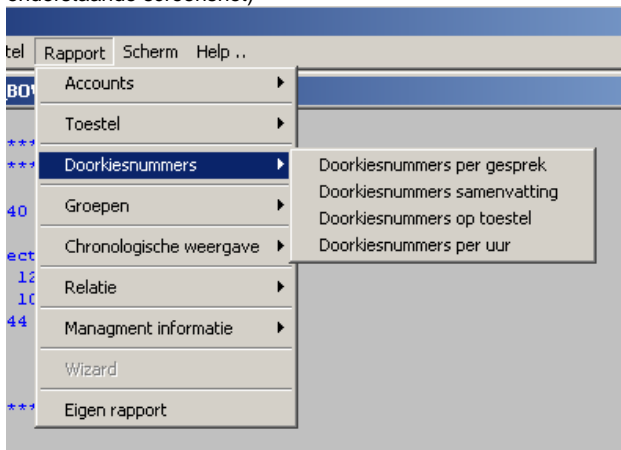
onderstaande screenshot)

tel Rapport Scherm Help ..

BOV

***
***

40

ect
12
10
44

***

Accounts
Toestel
Doorkiesnummers
Groepen
Chronologische weergave
Relatie
Managment informatie
Wizard
Eigen rapport

Doorkiesnummers per gesprek
Doorkiesnummers samenvatting
Doorkiesnummers op toestel
Doorkiesnummers per uur